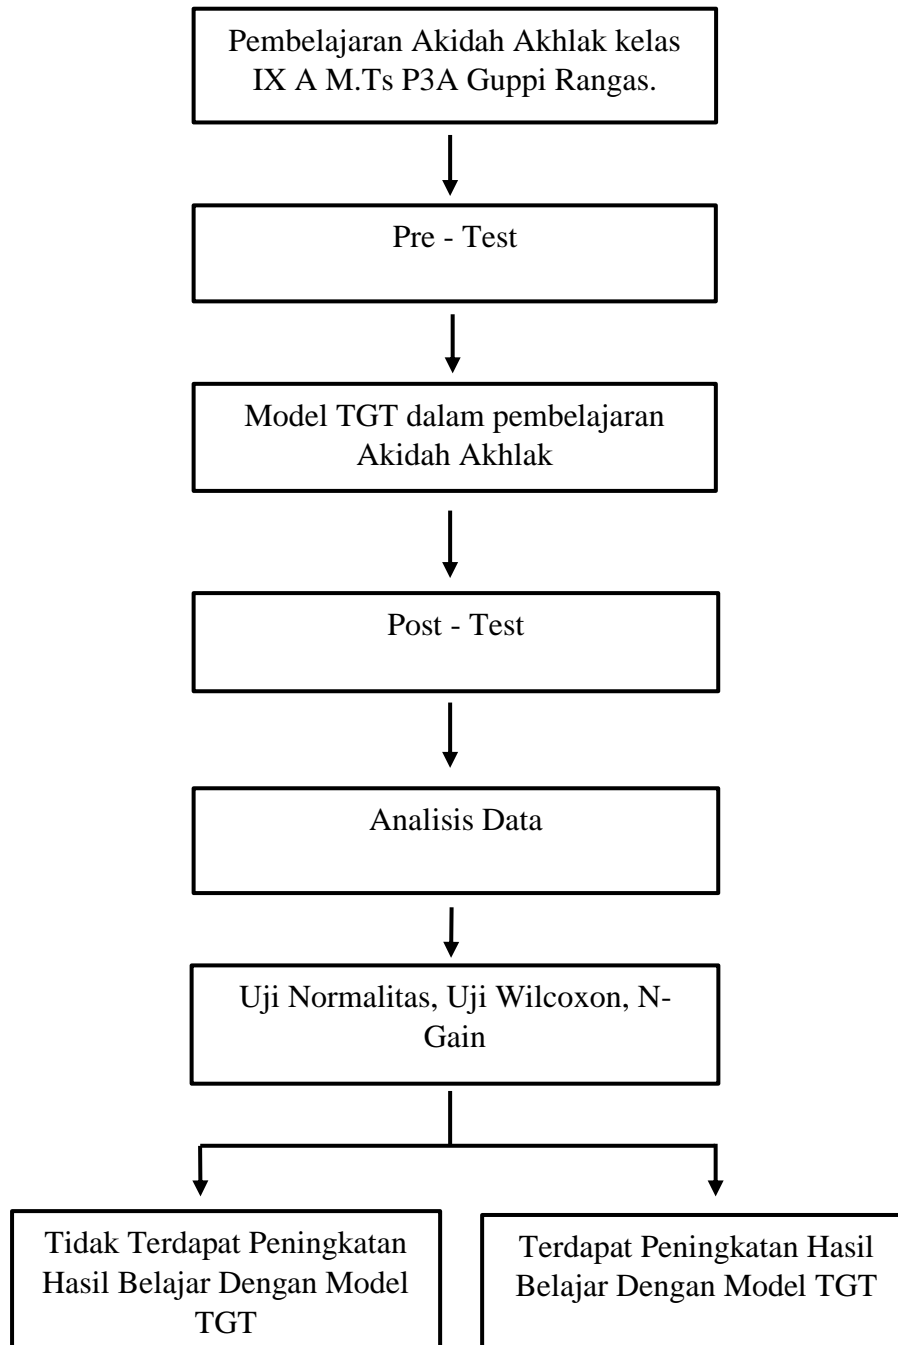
Pembelajaran Akidah Akhlak kelas IX A M.Ts P3A Guppi Rangas.

Pre - Test

Model TGT dalam pembelajaran Akidah Akhlak

Post - Test

Analisis Data

Uji Normalitas, Uji Wilcoxon, N-Gain

Tidak Terdapat Peningkatan Hasil Belajar Dengan Model TGT

Terdapat Peningkatan Hasil Belajar Dengan Model TGT